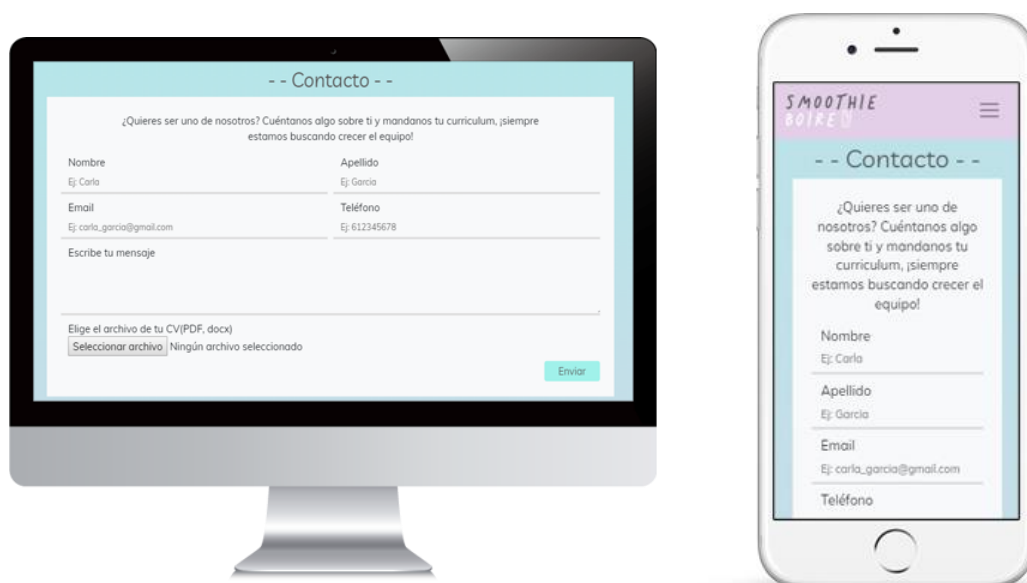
- - Contacto - -

¿Quieres ser uno de nosotros? Cuéntanos algo sobre ti y mandanos tu curriculum, ¡siempre estamos buscando crecer el equipo!

Nombre
Ej: Carla

Apellido
Ej: Garcia

Email
Ej: carla_garcia@gmail.com

Teléfono
Ej: 612345678

Escribe tu mensaje

Elige el archivo de tu CV(PDF, docx)
Seleccionar archivo Ningún archivo seleccionado

Enviar

SMOOTHIE
BOIRE

- - Contacto - -

¿Quieres ser uno de nosotros? Cuéntanos algo sobre ti y mandanos tu curriculum, ¡siempre estamos buscando crecer el equipo!

Nombre
Ej: Carla

Apellido
Ej: Garcia

Email
Ej: carla_garcia@gmail.com

Teléfono